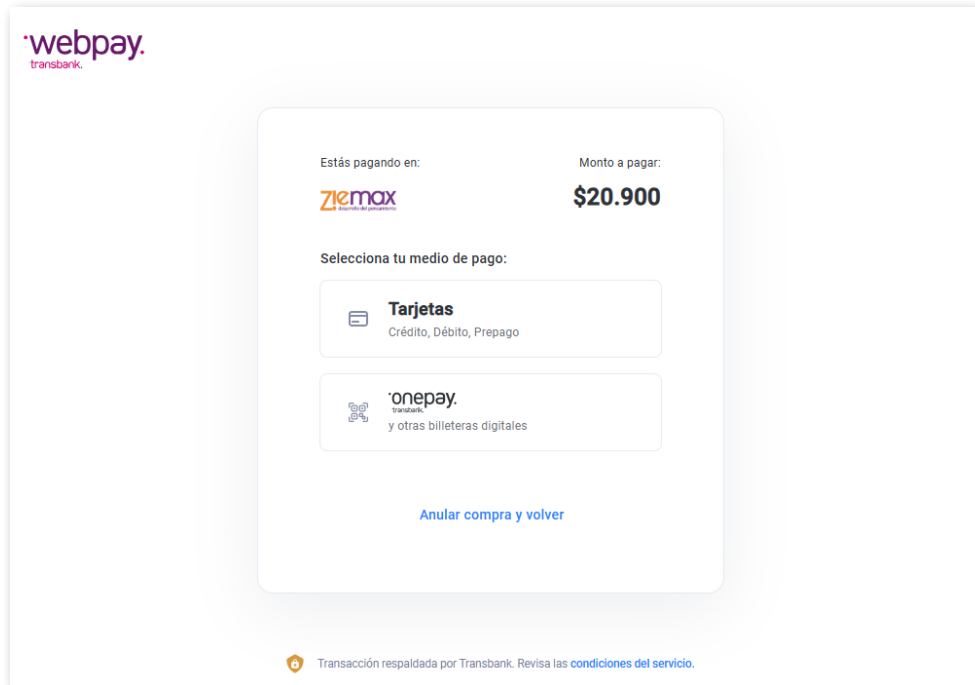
·webpay.
transbank.

Estás pagando en:

Monto a pagar:

ziemax
desarrollo del pensamiento

$20.900

Selecciona tu medio de pago:

Tarjetas
Crédito, Débito, Prepago

·onepay.
transbank.
y otras billeteras digitales

Anular compra y volver

Transacción respaldada por Transbank. Revisa las condiciones del servicio.